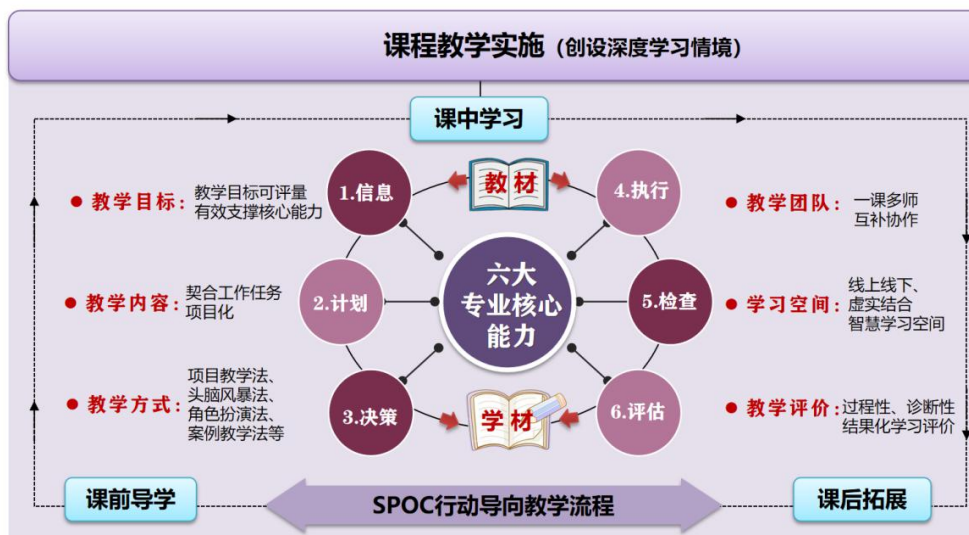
课程教学实施（创设深度学习情境）

课中学习

教学目标：教学目标可评量 有效支撑核心能力

教学内容：契合工作任务 项目化

教学方式：项目教学法、头脑风暴法、角色扮演法、案例教学法等

1.信息

2.计划

3.决策

教材

六大专业核心能力

学材

4.执行

5.检查

6.评估

教学团队：一课多师 互补协作

学习空间：线上线下、虚实结合 智慧学习空间

教学评价：过程性、诊断性 结果化学习评价

课前导学

SPOC行动导向教学流程

课后拓展